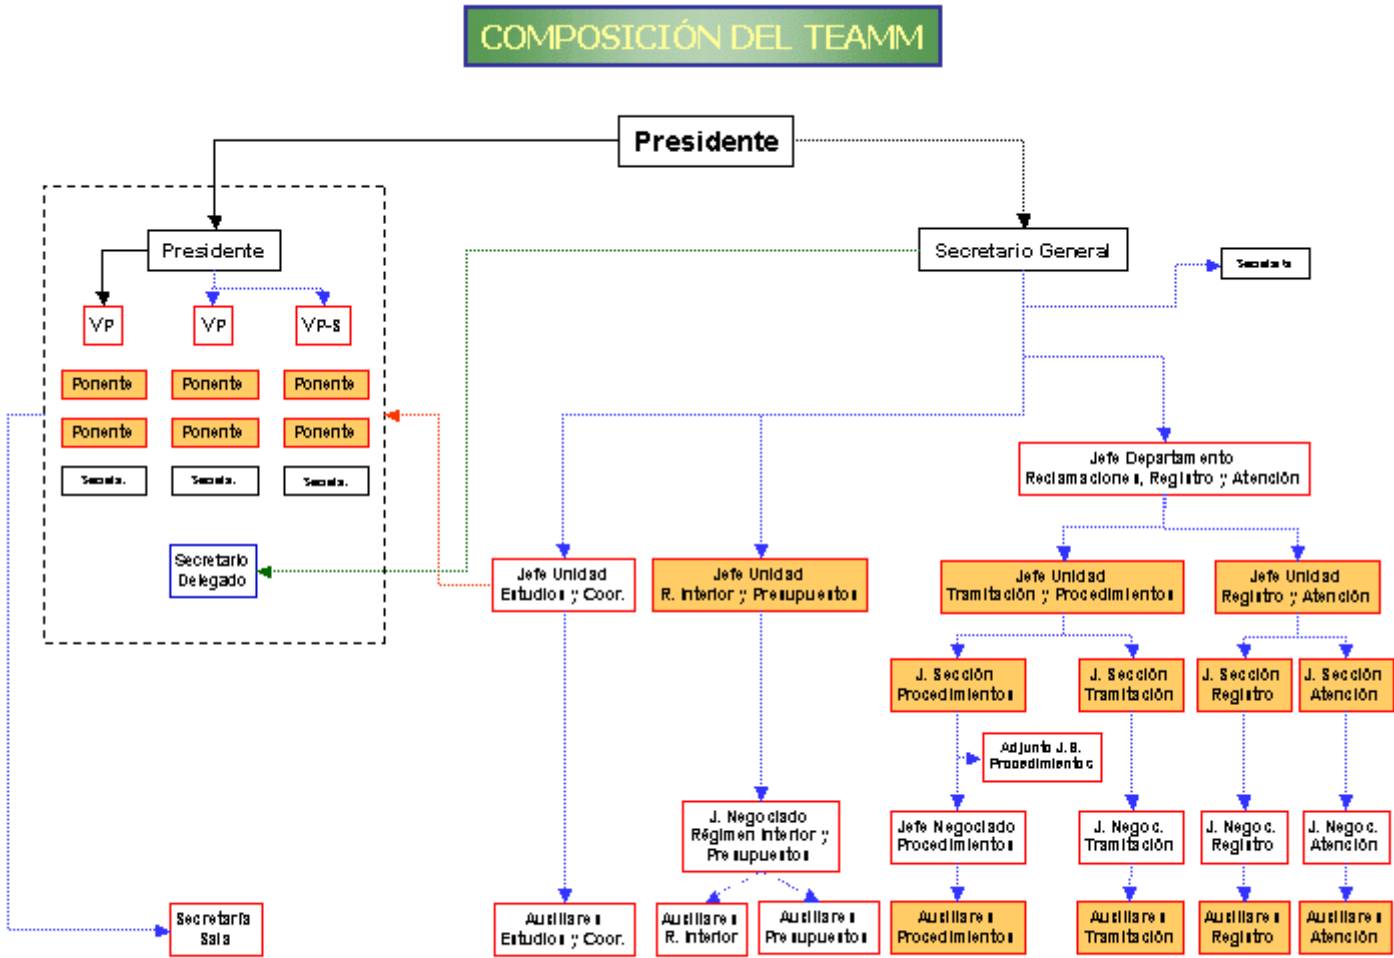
COMPOSICIÓN DEL TEAMM

Presidente

Presidente

VP

VP

VP-S

Ponente

Ponente

Ponente

Ponente

Ponente

Ponente

Secreta.

Secreta.

Secreta.

Secretario Delegado

Secretario General

Secretaria

Jefe Departamento Reclamaciones, Registro y Atención

Jefe Unidad Estudios y Coor.

Jefe Unidad R. Interior y Presupuestos

Jefe Unidad Tramitación y Procedimientos

Jefe Unidad Registro y Atención

J. Sección Procedimientos

J. Sección Tramitación

J. Sección Registro

J. Sección Atención

Adjunto J.S. Procedimientos

J. Negociado Régimen Interior y Presupuestos

Jefe Negociado Procedimientos

J. Negoc. Tramitación

J. Negoc. Registro

J. Negoc. Atención

Secretaría Sala

Auxiliares Estudios y Coor.

Auxiliares R. Interior

Auxiliares Presupuestos

Auxiliares Procedimientos

Auxiliares Tramitación

Auxiliares Registro

Auxiliares Atención